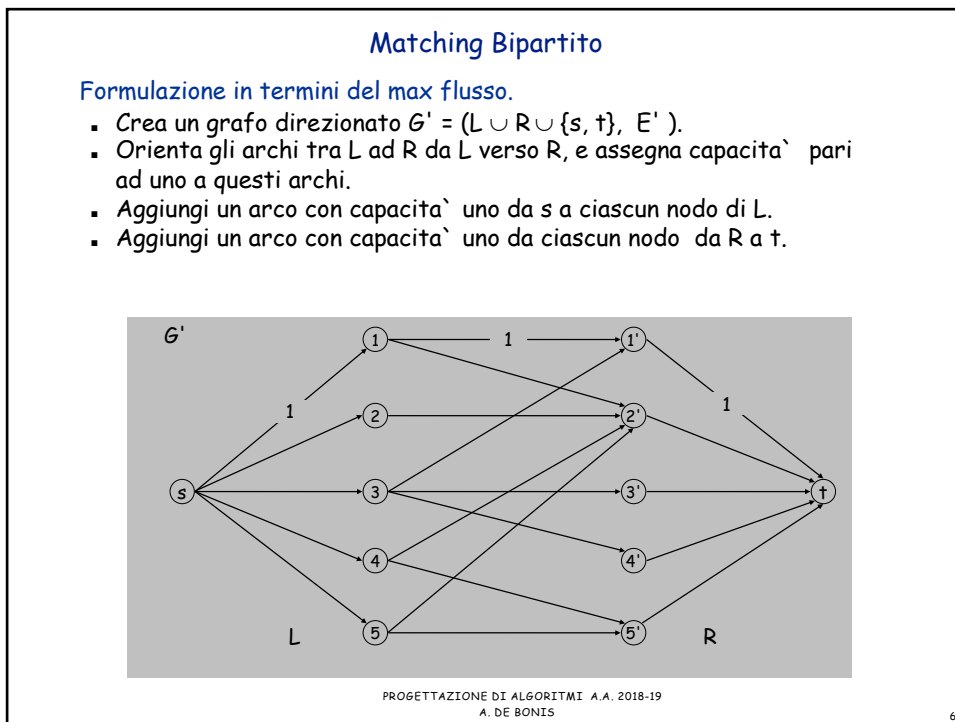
Matching Bipartito

Formulazione in termini del max flusso.

- Crea un grafo direzionato G' = (L $\cup$ R $\cup$ {s, t}, E' ).
- Orienta gli archi tra L ad R da L verso R, e assegna capacita` pari ad uno a questi archi.
- Aggiungi un arco con capacita` uno da s a ciascun nodo di L.
- Aggiungi un arco con capacita` uno da ciascun nodo da R a t.

G'
1
1
1
s
1
2
3
4
5
1'
2'
3'
4'
5'
t
L
R

PROGETTAZIONE DI ALGORITMI A.A. 2018-19
A. DE BONIS

6